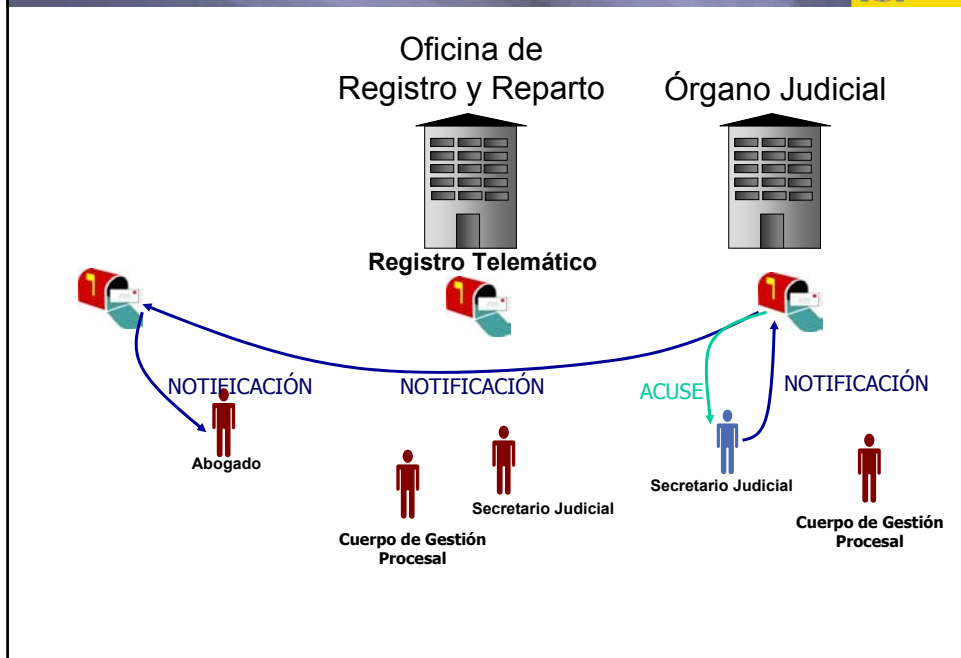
Oficina de Registro y Reparto

Órgano Judicial

Registro Telemático

NOTIFICACIÓN

NOTIFICACIÓN

ACUSE

NOTIFICACIÓN

Abogado

Cuerpo de Gestión Procesal

Secretario Judicial

Secretario Judicial

Cuerpo de Gestión Procesal